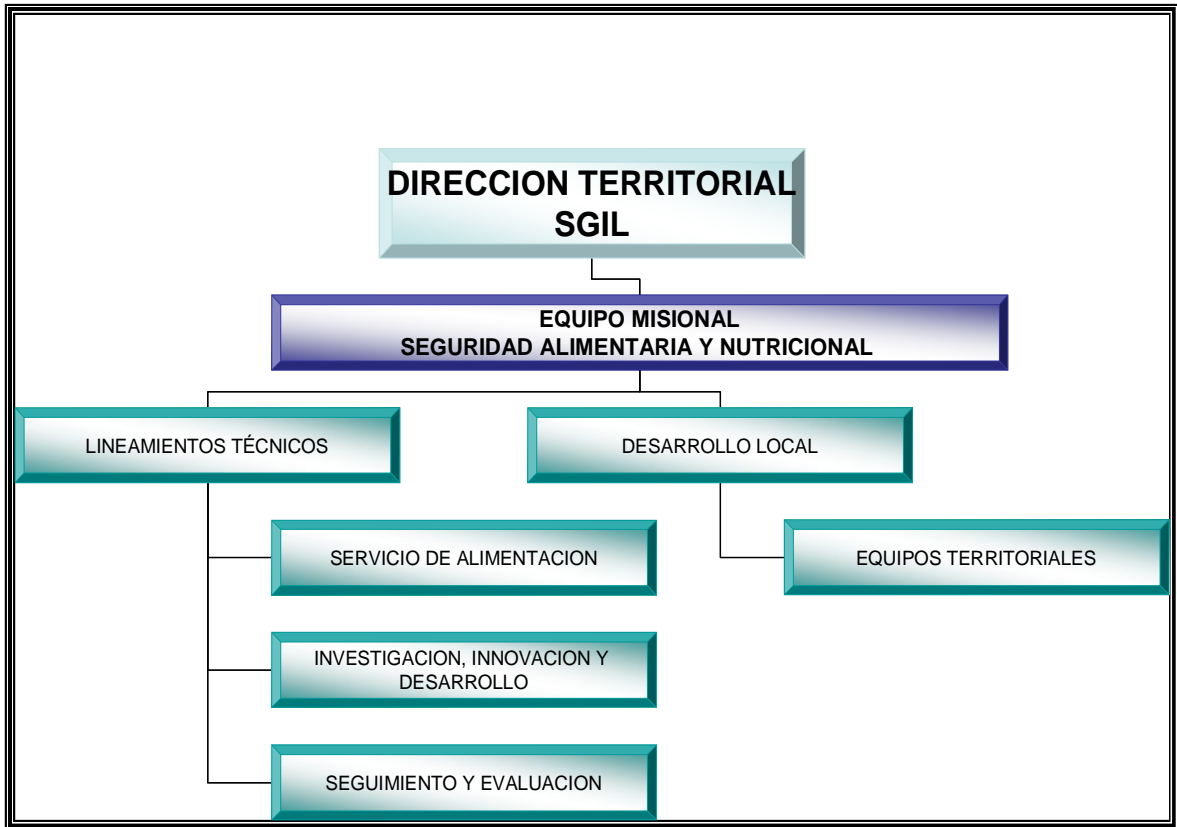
DIRECCION TERRITORIAL
SGIL

EQUIPO MISIONAL
SEGURIDAD ALIMENTARIA Y NUTRICIONAL

LINEAMIENTOS TÉCNICOS

DESARROLLO LOCAL

SERVICIO DE ALIMENTACION

EQUIPOS TERRITORIALES

INVESTIGACION, INNOVACION Y DESARROLLO

SEGUIMIENTO Y EVALUACION